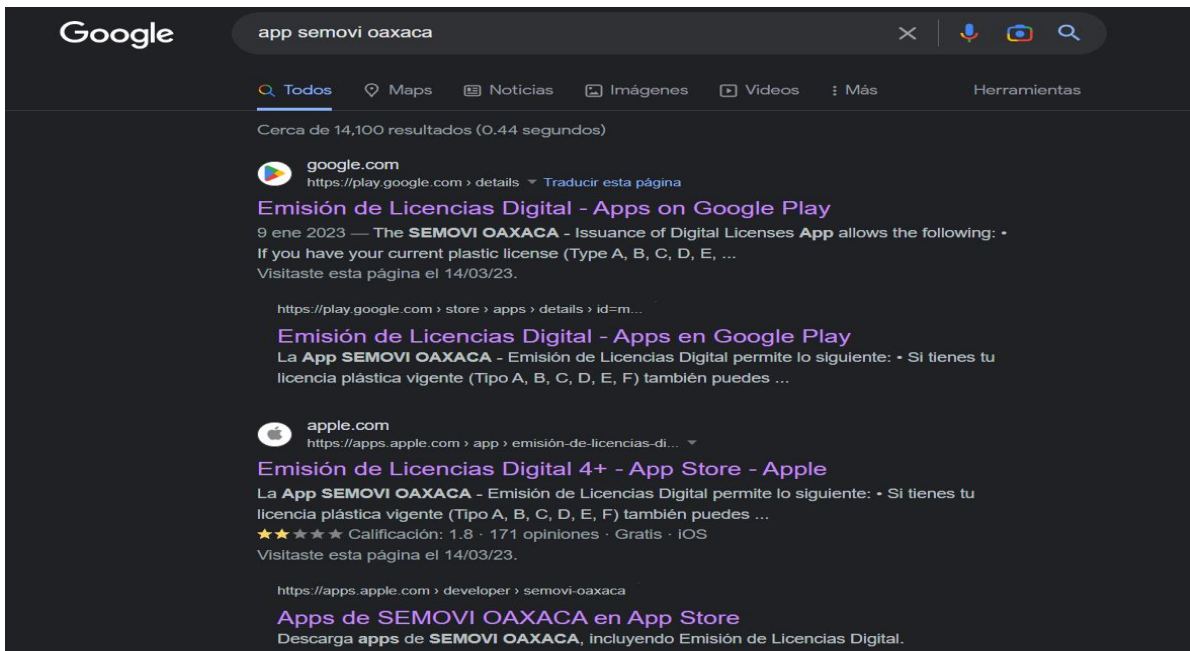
Google

app semovi oaxaca

Todos Maps Noticias Imágenes Videos Más Herramientas

Cerca de 14,100 resultados (0.44 segundos)

google.com
https://play.google.com › details Traducir esta página

Emisión de Licencias Digital - Apps on Google Play
9 ene 2023 — The SEMOVI OAXACA - Issuance of Digital Licenses App allows the following: • If you have your current plastic license (Type A, B, C, D, E, ...
Visitaste esta página el 14/03/23.

https://play.google.com › store › apps › details › id=m...

Emisión de Licencias Digital - Apps en Google Play
La App SEMOVI OAXACA - Emisión de Licencias Digital permite lo siguiente: • Si tienes tu licencia plástica vigente (Tipo A, B, C, D, E, F) también puedes ...

apple.com
https://apps.apple.com › app › emisión-de-licencias-di...

Emisión de Licencias Digital 4+ - App Store - Apple
La App SEMOVI OAXACA - Emisión de Licencias Digital permite lo siguiente: • Si tienes tu licencia plástica vigente (Tipo A, B, C, D, E, F) también puedes ...
★★★★★ Calificación: 1.8 · 171 opiniones · Gratis · iOS
Visitaste esta página el 14/03/23.

https://apps.apple.com › developer › semovi-oaxaca

Apps de SEMOVI OAXACA en App Store
Descarga apps de SEMOVI OAXACA, incluyendo Emisión de Licencias Digital.